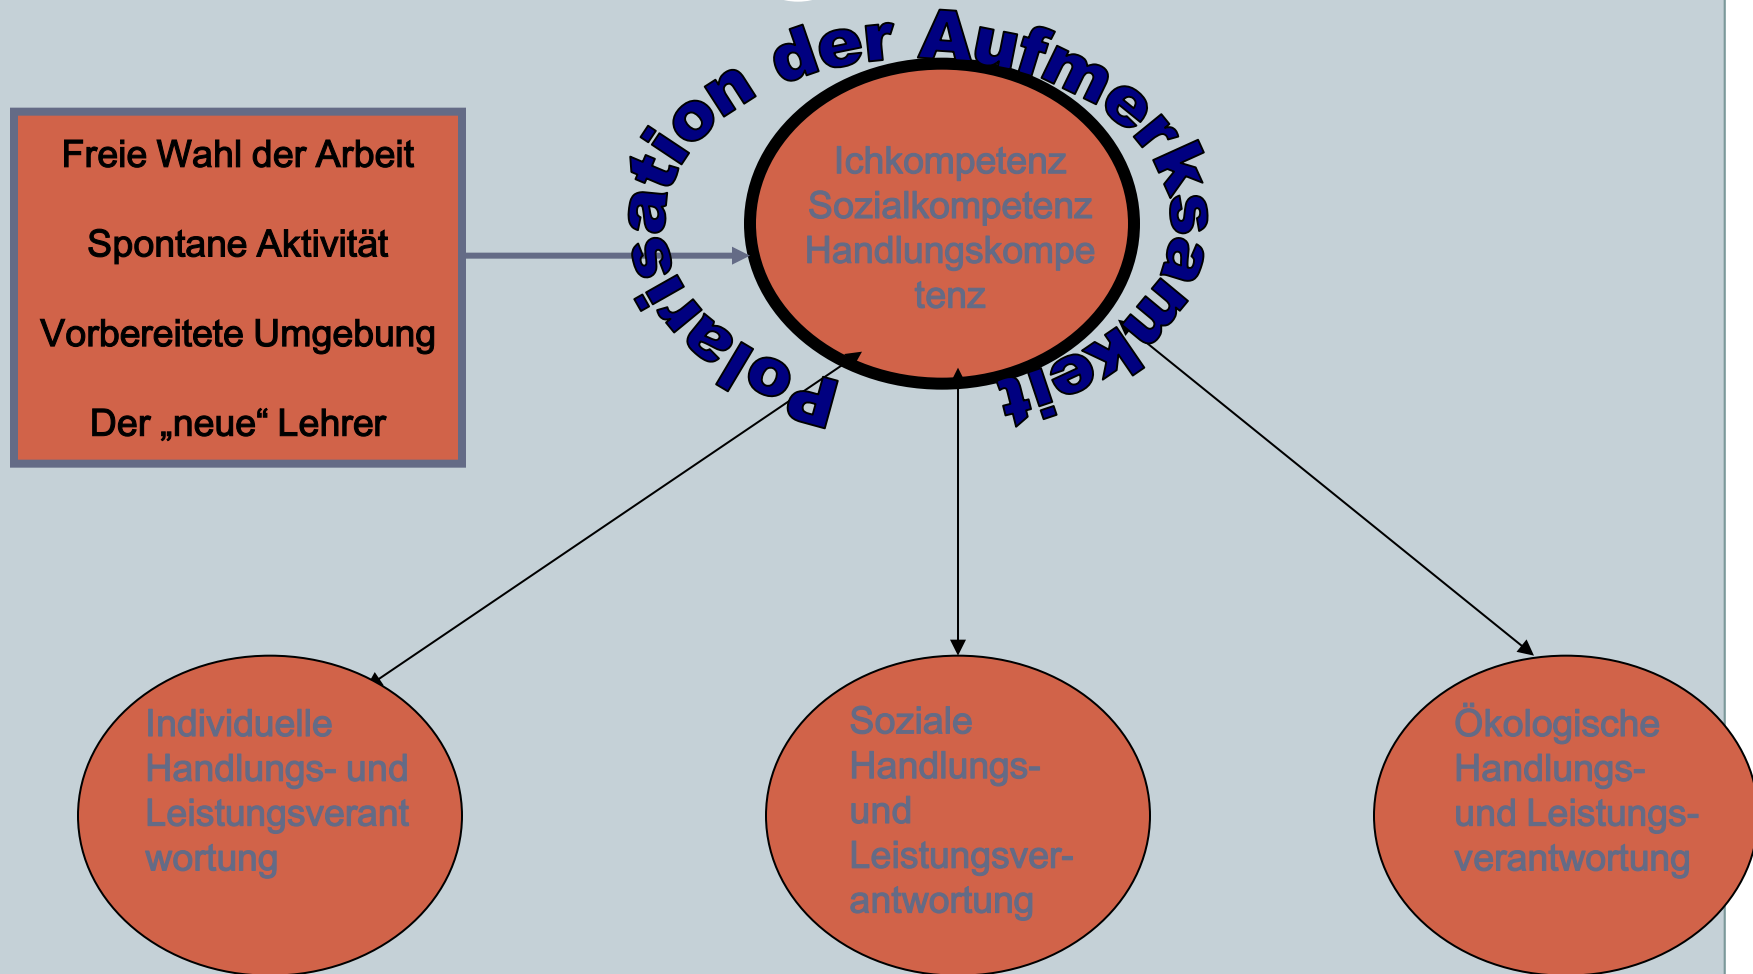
Freie Wahl der Arbeit

Spontane Aktivität

Vorbereitete Umgebung

Der „neue“ Lehrer

Polarisation der Aufmerksamkeit

Ichkompetenz
Sozialkompetenz
Handlungskompetenz

Individuelle Handlungs- und Leistungsverantwortung

Soziale Handlungs- und Leistungsverantwortung

Ökologische Handlungs- und Leistungsverantwortung